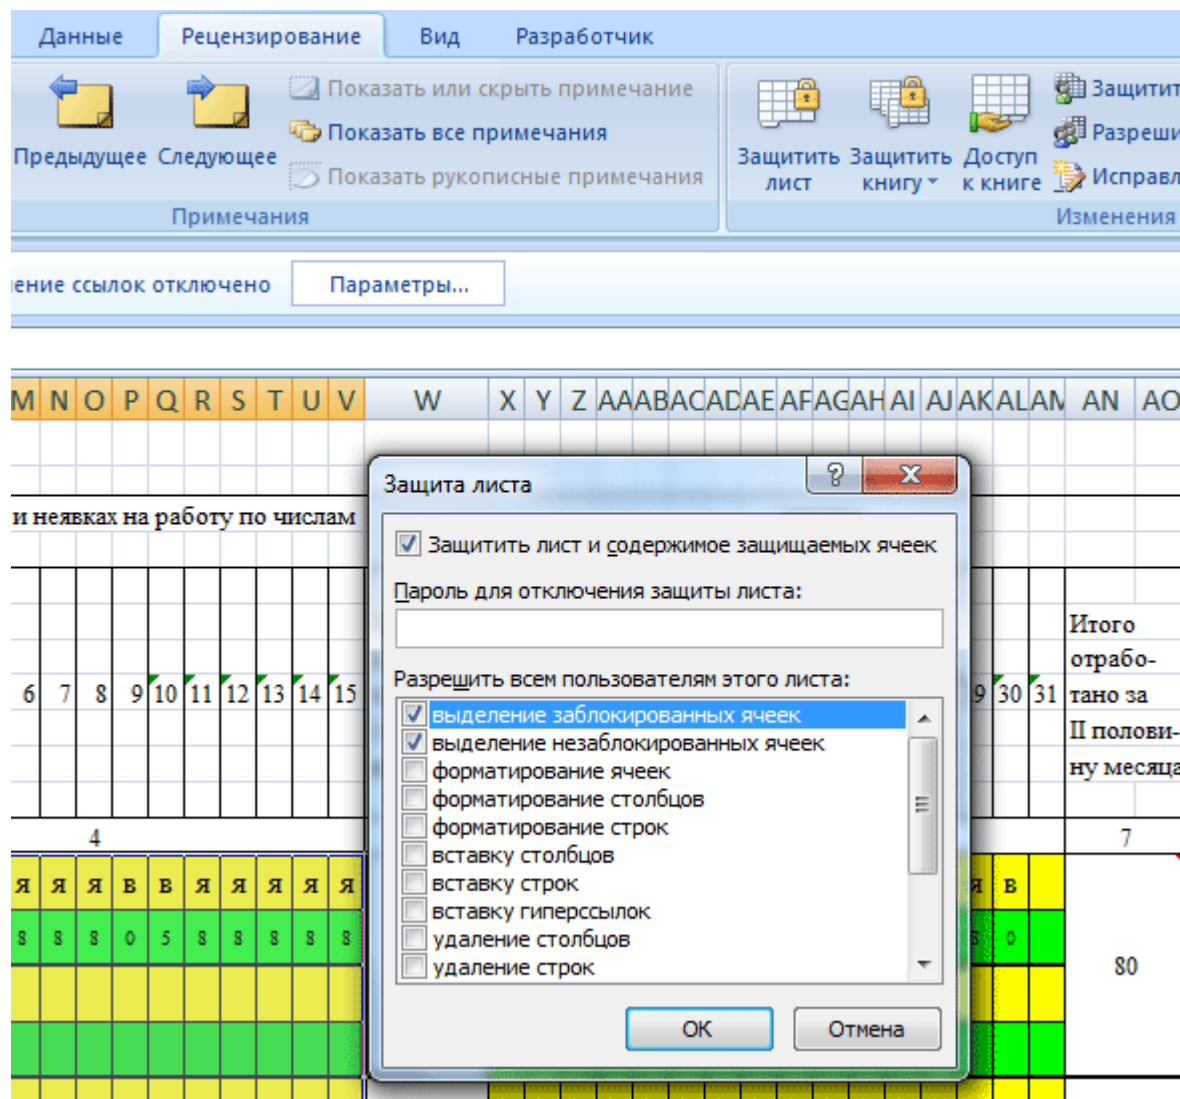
Данные Рецензирование Вид Разработчик

Предыдущее Следующее
Показать или скрыть примечание
Показать все примечания
Показать рукописные примечания
Примечания

Защитить лист
Защитить книгу
Доступ к книге
Защитит
Разреши
Исправл
Изменения

ление ссылок отключено
Параметры...

M N O P Q R S T U V W X Y Z AA AB AC AD AE AF AG AH AI AJ AK AL AM AN AO

и неявках на работу по числам

6 7 8 9 10 11 12 13 14 15

4

я я я в в я я я я я
8 8 8 0 5 8 8 8 8 8

9 30 31
Итого отработано за II половину месяца
7
я в
8 0
80

Защита листа
?
x
Защитить лист и содержимое защищаемых ячеек
Пароль для отключения защиты листа:
Разрешить всем пользователям этого листа:
выделение заблокированных ячеек
выделение незаблокированных ячеек
форматирование ячеек
форматирование столбцов
форматирование строк
вставку столбцов
вставку строк
вставку гиперссылок
удаление столбцов
удаление строк
ОК
Отмена